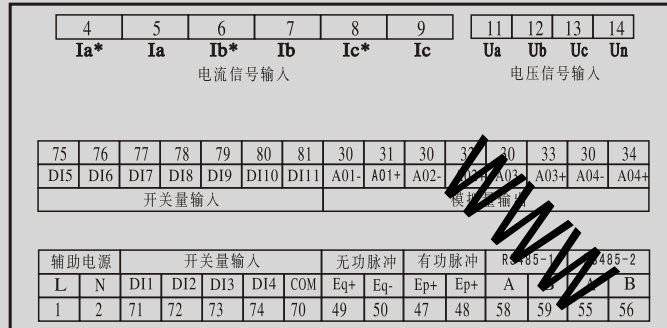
| 4 | 5 | 6 | 7 | 8 | 9 |
|---|---|---|---|---|---|
| Ia* | Ia | Ib* | Ib | Ic* | Ic |

电流信号输入

| 11 | 12 | 13 | 14 |
|---|---|---|---|
| Ua | Ub | Uc | Un |

电压信号输入

| 75 | 76 | 77 | 78 | 79 | 80 | 81 | 30 | 31 | 30 | 32 | 30 | 33 | 30 | 34 |
|---|---|---|---|---|---|---|---|---|---|---|---|---|---|---|
| DI5 | DI6 | DI7 | DI8 | DI9 | DI10 | DI11 | A01- | A01+ | A02- | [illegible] | A03- | A03+ | A04- | A04+ |
| 开关量输入 | | | | | | | 模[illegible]输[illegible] | | | | | | | |

WWW

| 辅助电源 | | 开关量输入 | | | | | 无功脉冲 | | 有功脉冲 | | R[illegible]485-1 | | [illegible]485-2 | |
|---|---|---|---|---|---|---|---|---|---|---|---|---|---|---|
| L | N | DI1 | DI2 | DI3 | DI4 | COM | Eq+ | Eq- | Ep+ | Ep+ | A | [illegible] | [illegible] | B |
| 1 | 2 | 71 | 72 | 73 | 74 | 70 | 49 | 50 | 47 | 48 | 58 | 59 | 55 | 56 |